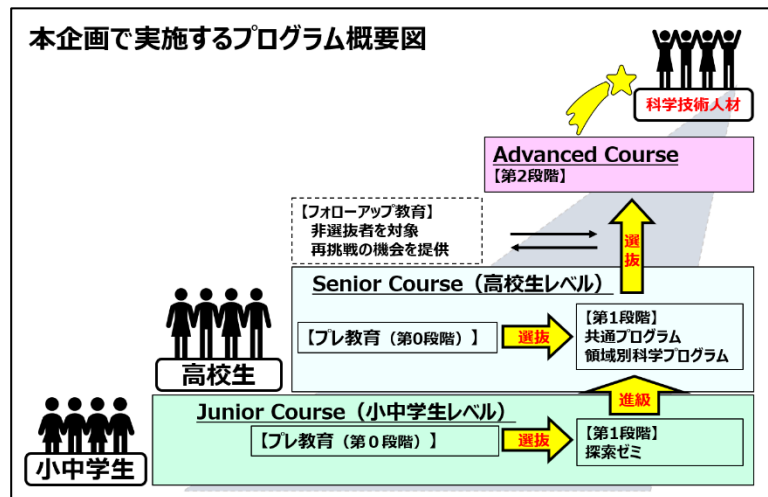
本企画で実施するプログラム概要図

科学技術人材

Advanced Course
【第2段階】

【フォローアップ教育】
非選抜者を対象
再挑戦の機会を提供

選抜

Senior Course（高校生レベル）

【プレ教育（第0段階）】

選抜

【第1段階】
共通プログラム
領域別科学プログラム

高校生

進級

Junior Course（小中学生レベル）

【プレ教育（第０段階）】

選抜

【第1段階】
探索ゼミ

小中学生